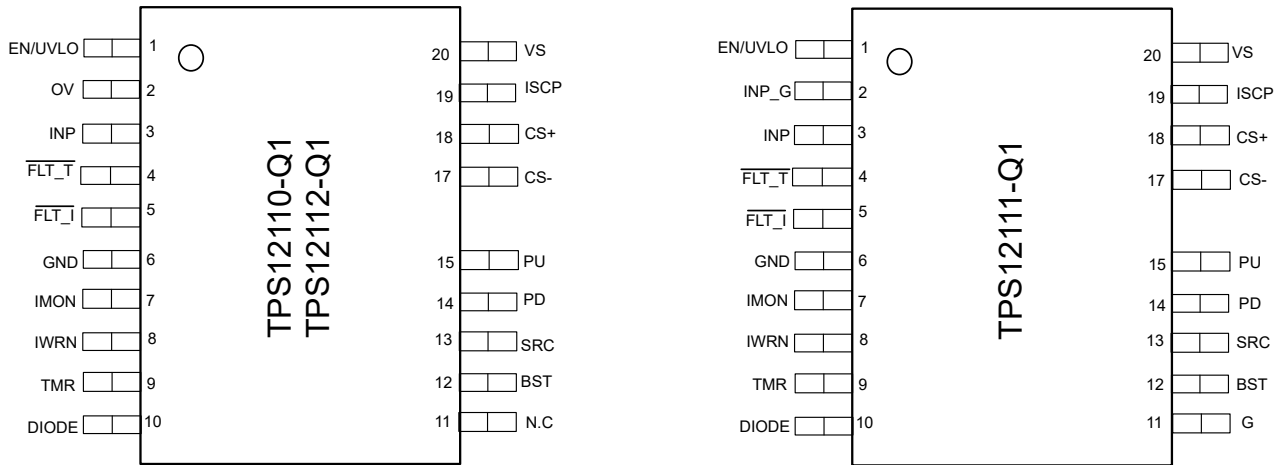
EN/UVLO 1
OV 2
INP 3
$\overline{FLT\_T}$ 4
$\overline{FLT\_I}$ 5
GND 6
IMON 7
IWRN 8
TMR 9
DIODE 10

TPS12110-Q1
TPS12112-Q1

20 VS
19 ISCP
18 CS+
17 CS-
15 PU
14 PD
13 SRC
12 BST
11 N.C

EN/UVLO 1
INP_G 2
INP 3
$\overline{FLT\_T}$ 4
$\overline{FLT\_I}$ 5
GND 6
IMON 7
IWRN 8
TMR 9
DIODE 10

TPS12111-Q1

20 VS
19 ISCP
18 CS+
17 CS-
15 PU
14 PD
13 SRC
12 BST
11 G